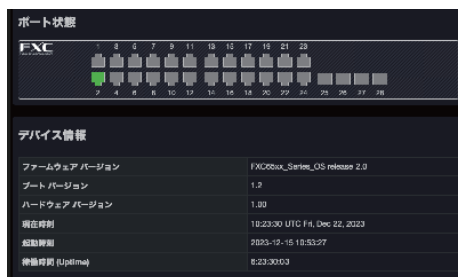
ポート状態

FXC

1 3 5 7 9 11 13 15 17 19 21 23

2 4 6 8 10 12 14 16 18 20 22 24 25 26 27 28

デバイス情報

| | |
|---|---|
| ファームウェア バージョン | FXC65xx_Series_OS release 2.0 |
| ブート バージョン | 1.2 |
| ハードウェア バージョン | 1.00 |
| 現在時刻 | 10:23:30 UTC Fri, Dec 22, 2023 |
| 起動時刻 | 2023-12-15 10:53:27 |
| 稼働時間 (Uptime) | 6:23:30:03 |